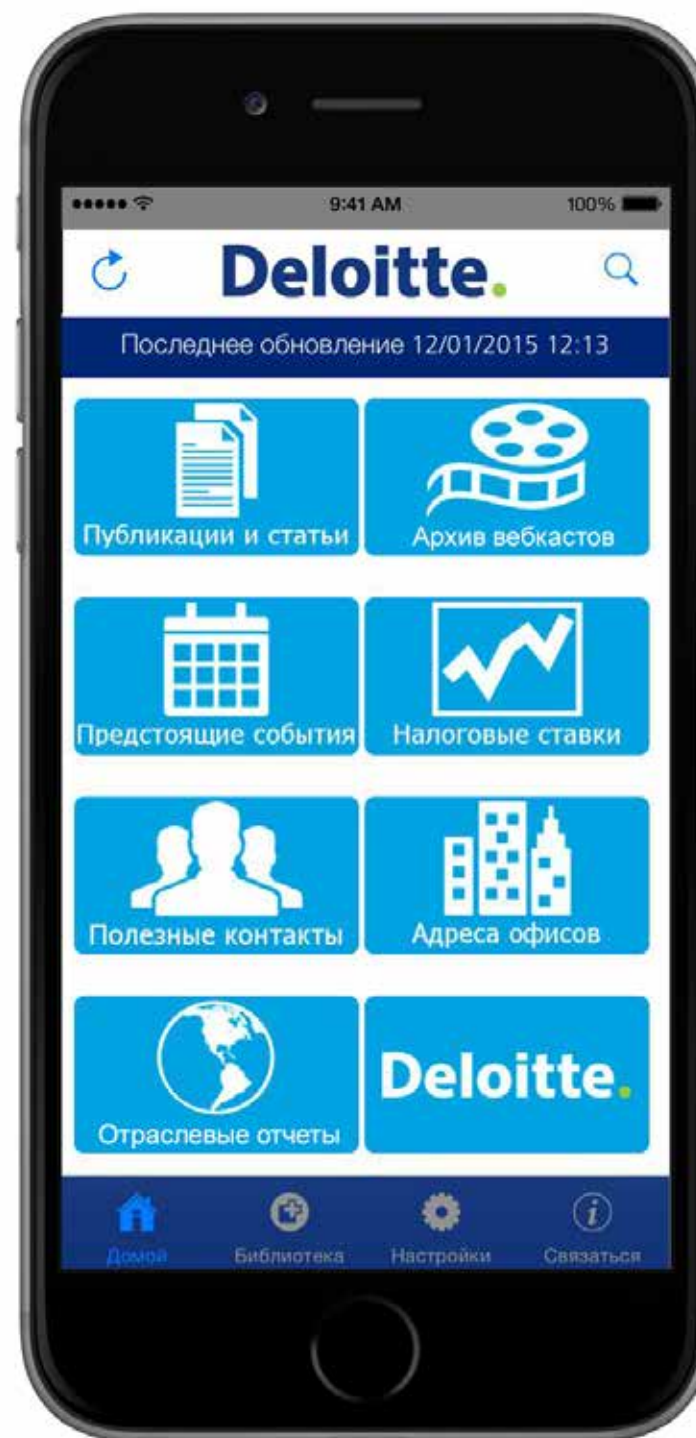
9:41 AM

100%

Deloitte.

Последнее обновление 12/01/2015 12:13

Публикации и статьи

Архив вебкастов

Предстоящие события

Налоговые ставки

Полезные контакты

Адреса офисов

Отраслевые отчеты

Deloitte.

Домой

Библиотека

Настройки

Связаться